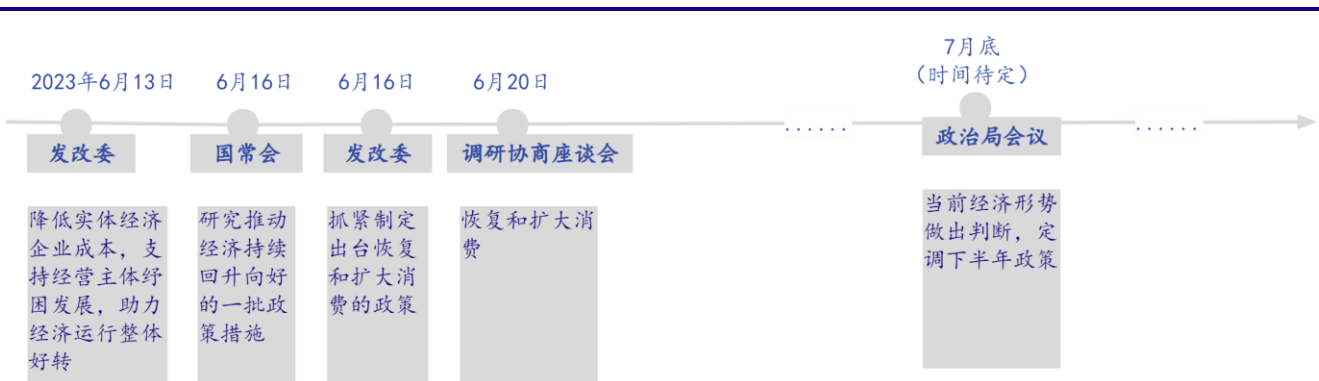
2023年6月13日

发改委

降低实体经济企业成本，支持经营主体纾困发展，助力经济运行整体好转

6月16日

国常会

研究推动经济持续回升向好的一批政策措施

6月16日

发改委

抓紧制定出台恢复和扩大消费的政策

6月20日

调研协商座谈会

恢复和扩大消费

......

7月底
（时间待定）

政治局会议

当前经济形势做出判断，定调下半年政策

......